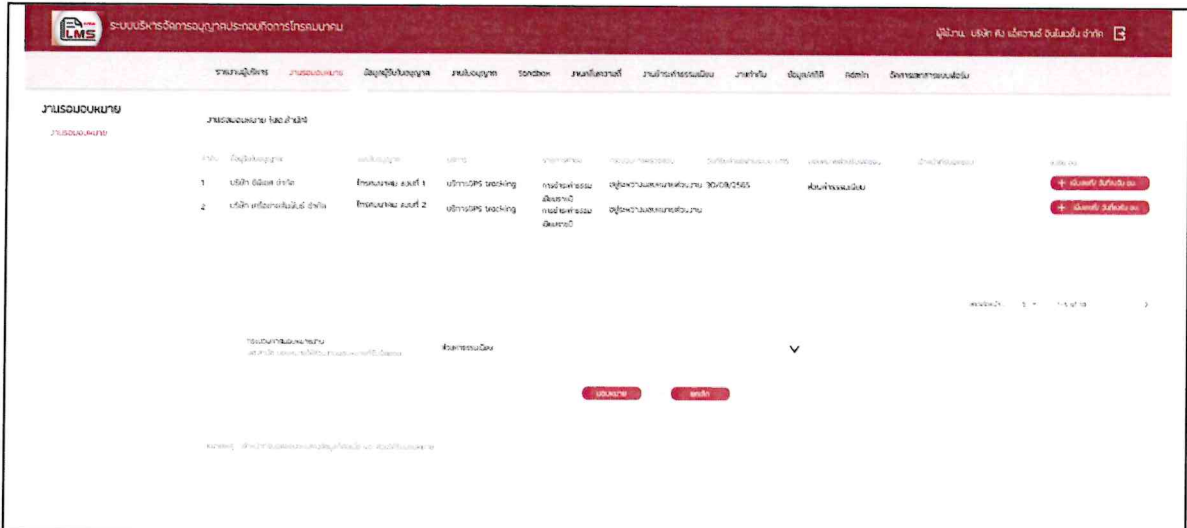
LMS ระบบบริหารจัดการอนุญาตประกอบกิจการโทรคมนาคม

ผู้ใช้งาน บริษัท คิง เอ็ดวานซ์ อินโนเวชั่น จำกัด

รายงานผู้บริหาร งานรอมอบหมาย ข้อมูลผู้รับใบอนุญาต งานใบอนุญาต Sandbox งานคลื่นความถี่ งานค่าธรรมเนียม งานเลขหมาย ข้อมูลสถิติ Admin จัดการสถานะระบบส่งมือ

งานรอมอบหมาย

งานรอมอบหมาย

งานรอมอบหมาย ทั้งหมด สำนัก

| ลำดับ | ชื่อผู้รับใบอนุญาต | ประเภทใบอนุญาต | บริการ | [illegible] | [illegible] | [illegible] | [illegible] | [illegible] | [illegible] |
|---|---|---|---|---|---|---|---|---|---|
| 1 | บริษัท อินโนเท จำกัด | โทรคมนาคม แบบที่ 1 | บริการGPS tracking | การชำระค่าธรรมเนียมรายปี | อยู่ระหว่างมอบหมายส่วนงาน | 30/09/2565 | ส่วนค่าธรรมเนียม | | + มอบหมาย |
| 2 | บริษัท เทลิเทลคอมมิวนิเคชั่น จำกัด | โทรคมนาคม แบบที่ 2 | บริการGPS tracking | การชำระค่าธรรมเนียมรายปี | อยู่ระหว่างมอบหมายส่วนงาน | | | | + มอบหมาย |

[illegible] 1 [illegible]

ระบบงานที่มอบหมายงาน
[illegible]

ส่วนค่าธรรมเนียม

มอบหมาย ยกเลิก

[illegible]